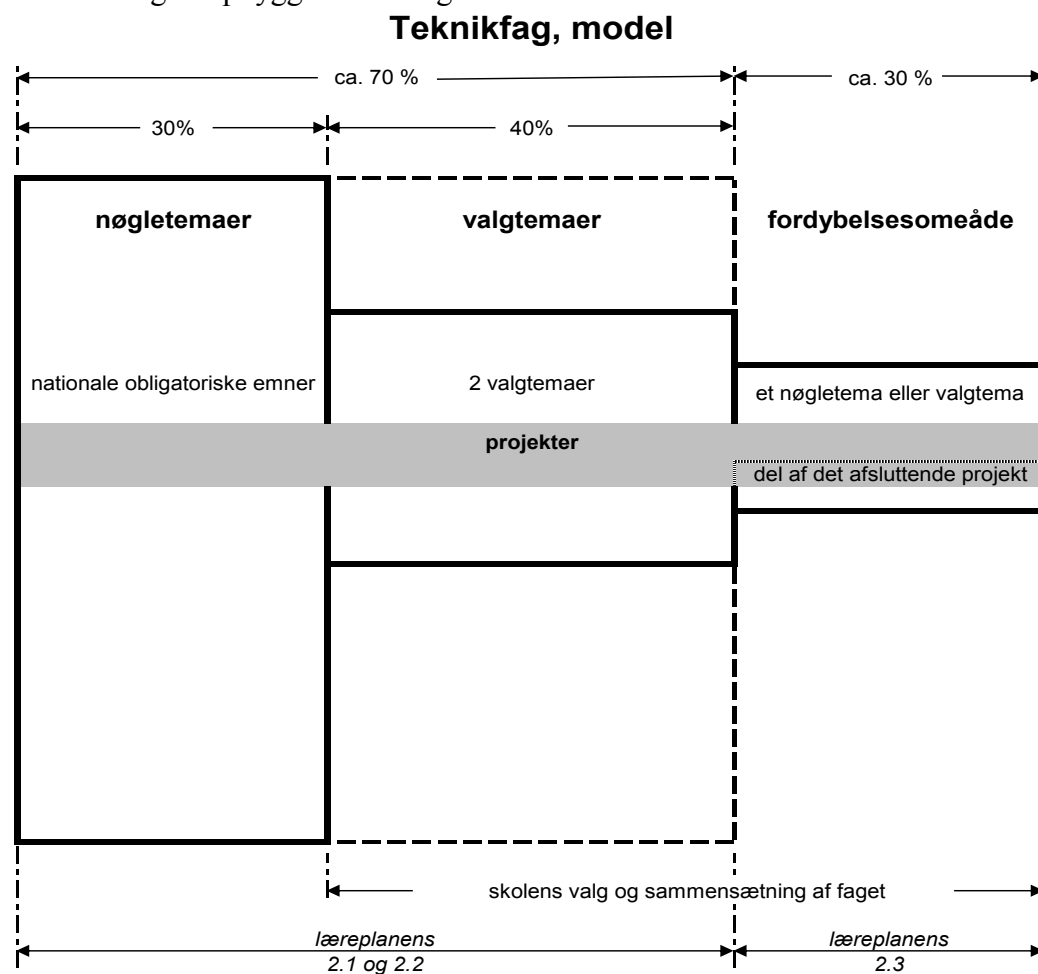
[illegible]

Teknikfag, model

ca. 70 %

ca. 30 %

30%

40%

nøgletemaer

valgtemaer

fordybelsesomeåde

nationale obligatoriske emner

2 valgtemaer

et nøgletema eller valgtema

projekter

del af det afsluttende projekt

skolens valg og sammensætning af faget

*læreplanens 2.1 og 2.2*

*læreplanens 2.3*